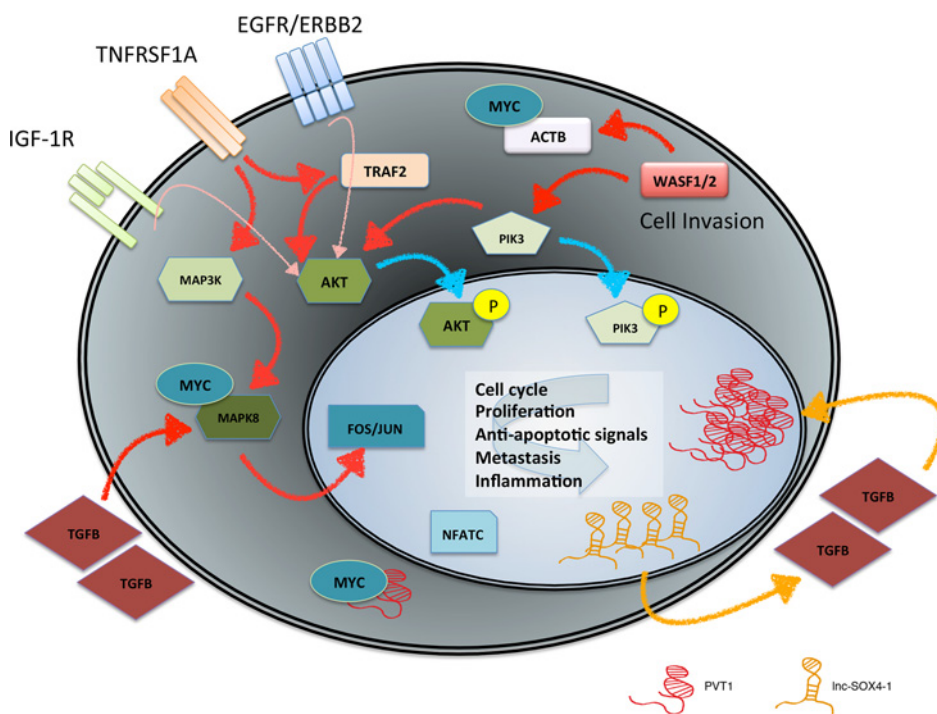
EGFR/ERBB2

TNFRSF1A

IGF-1R

MYC

ACTB

WASF1/2

TRAF2

Cell Invasion

PIK3

MAP3K

AKT

AKT

P

PIK3

P

MYC

MAPK8

FOS/JUN

Cell cycle
Proliferation
Anti-apoptotic signals
Metastasis
Inflammation

TGFB

TGFB

NFATC

TGFB

TGFB

MYC

PVT1

lnc-SOX4-1